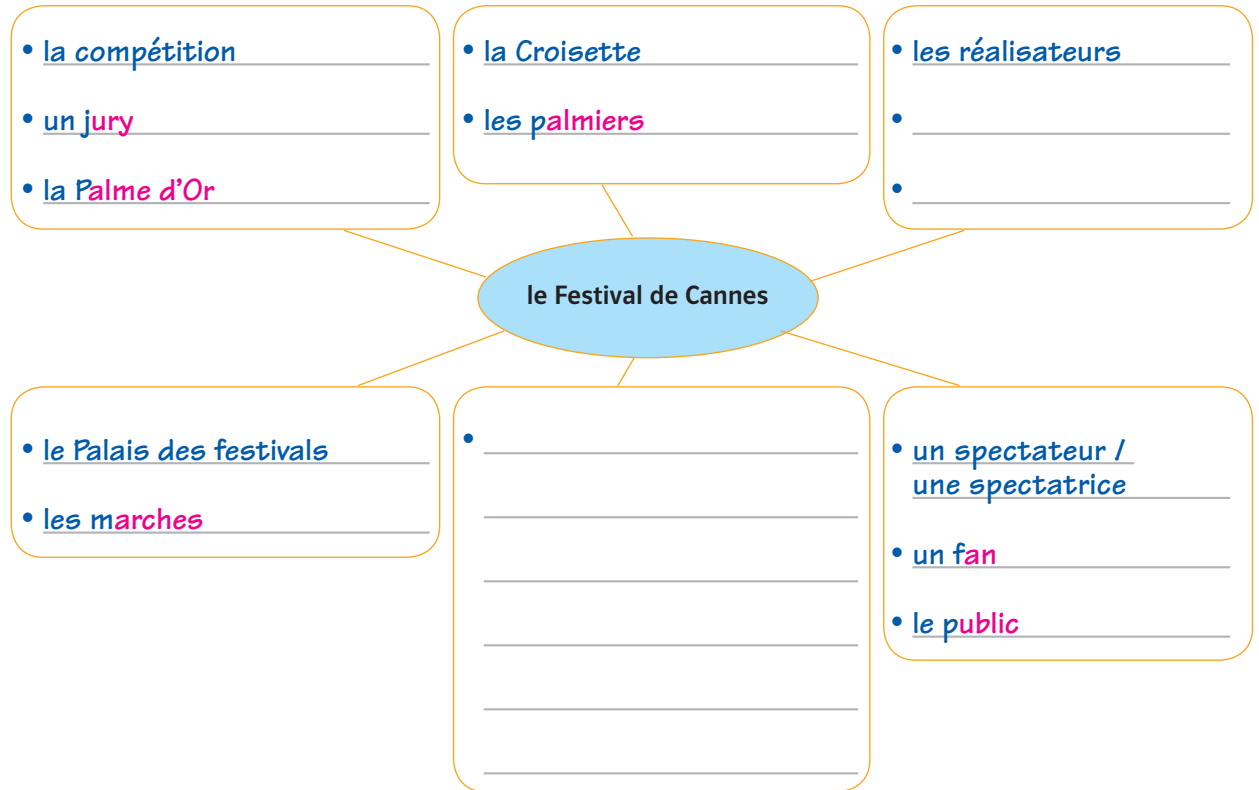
• la compétition

• un jury

• la Palme d'Or

• la Croisette

• les palmiers

• les réalisateurs

•

•

le Festival de Cannes

• le Palais des festivals

• les marches

•

• un spectateur / une spectatrice

• un fan

• le public